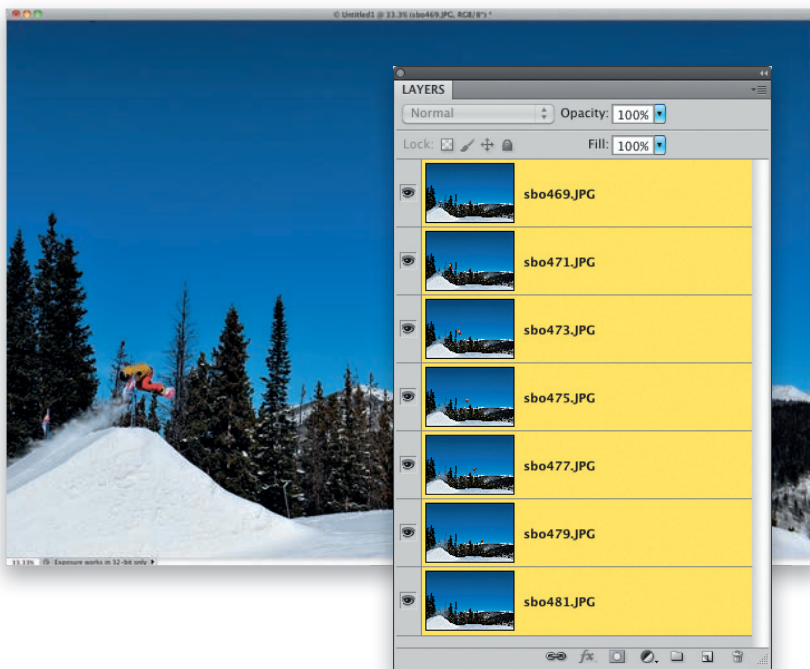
© Untitled1 @ 33.3% (sbo469.JPG, RGB/8*) *

LAYERS

Normal

Opacity: 100%

Lock:

Fill: 100%

sbo469.JPG

sbo471.JPG

sbo473.JPG

sbo475.JPG

sbo477.JPG

sbo479.JPG

sbo481.JPG

33.33%

Exposure works in 32-bit only

fx